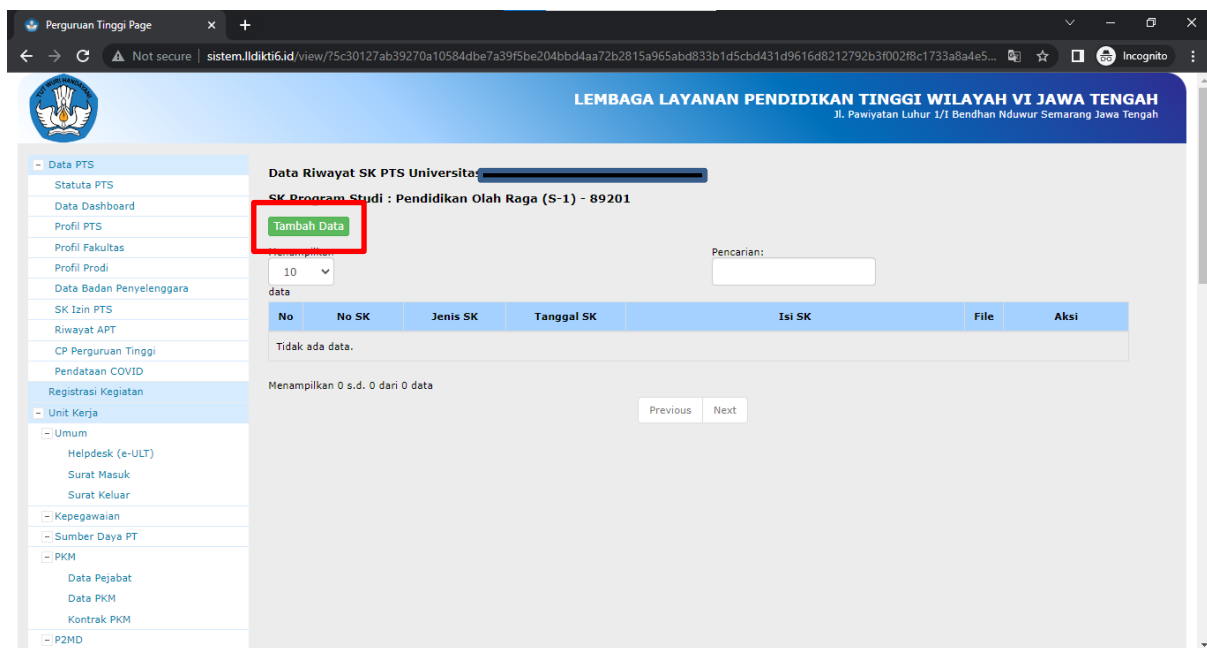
Perguruan Tinggi Page

Not secure | sistem.lldikti6.id/view/?5c30127ab39270a10584dbe7a39f5be204bbd4aa72b2815a965abd833b1d5cbd431d9616d8212792b3f002f8c1733a8a4e5...

Incognito

LEMBAGA LAYANAN PENDIDIKAN TINGGI WILAYAH VI JAWA TENGAH
Jl. Pawiyatan Luhur 1/I Bendhan Nduwur Semarang Jawa Tengah

- Data PTS
Statuta PTS
Data Dashboard
Profil PTS
Profil Fakultas
Profil Prodi
Data Badan Penyelenggara
SK Izin PTS
Riwayat APT
CP Perguruan Tinggi
Pendataan COVID
Registrasi Kegiatan
- Unit Kerja
- Umum
Helpdesk (e-ULT)
Surat Masuk
Surat Keluar
- Kepegawaian
- Sumber Daya PT
- PKM
Data Pejabat
Data PKM
Kontrak PKM
- P2MD

Data Riwayat SK PTS Universitas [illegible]

SK Program Studi : Pendidikan Olah Raga (S-1) - 89201

Tambah Data

Menampilkan
10
data

Pencarian:

| No | No SK | Jenis SK | Tanggal SK | Isi SK | File | Aksi |
|---|---|---|---|---|---|---|
| Tidak ada data. | | | | | | |

Menampilkan 0 s.d. 0 dari 0 data

Previous Next